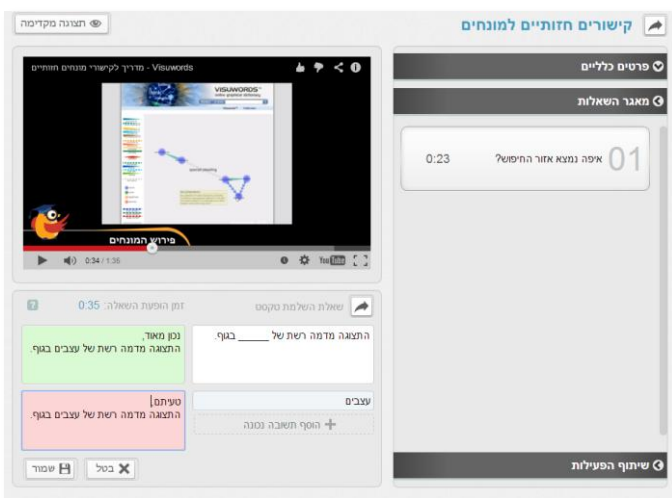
קישורים חזותיים למונחים
תצוגה מקדימה
פרטים כלליים
מאגר השאלות
01 איפה נמצא אזור החיפוש? 0:23
Visuwords - מדריך לקישורי מונחים חזותיים
VISUWORDS
online graphical dictionary
פירוש המונחים
0:34 / 1:36
שאלת השלמת טקסט
זמן הופעת השאלה: 0:35
התצוגה מדמה רשת של _____ בגוף.
נכון מאוד,
התצוגה מדמה רשת של עצבים בגוף.
עצבים
הוסף תשובה נכונה
טעיתם
התצוגה מדמה רשת של עצבים בגוף.
בטל
שמור
שיתוף הפעילות